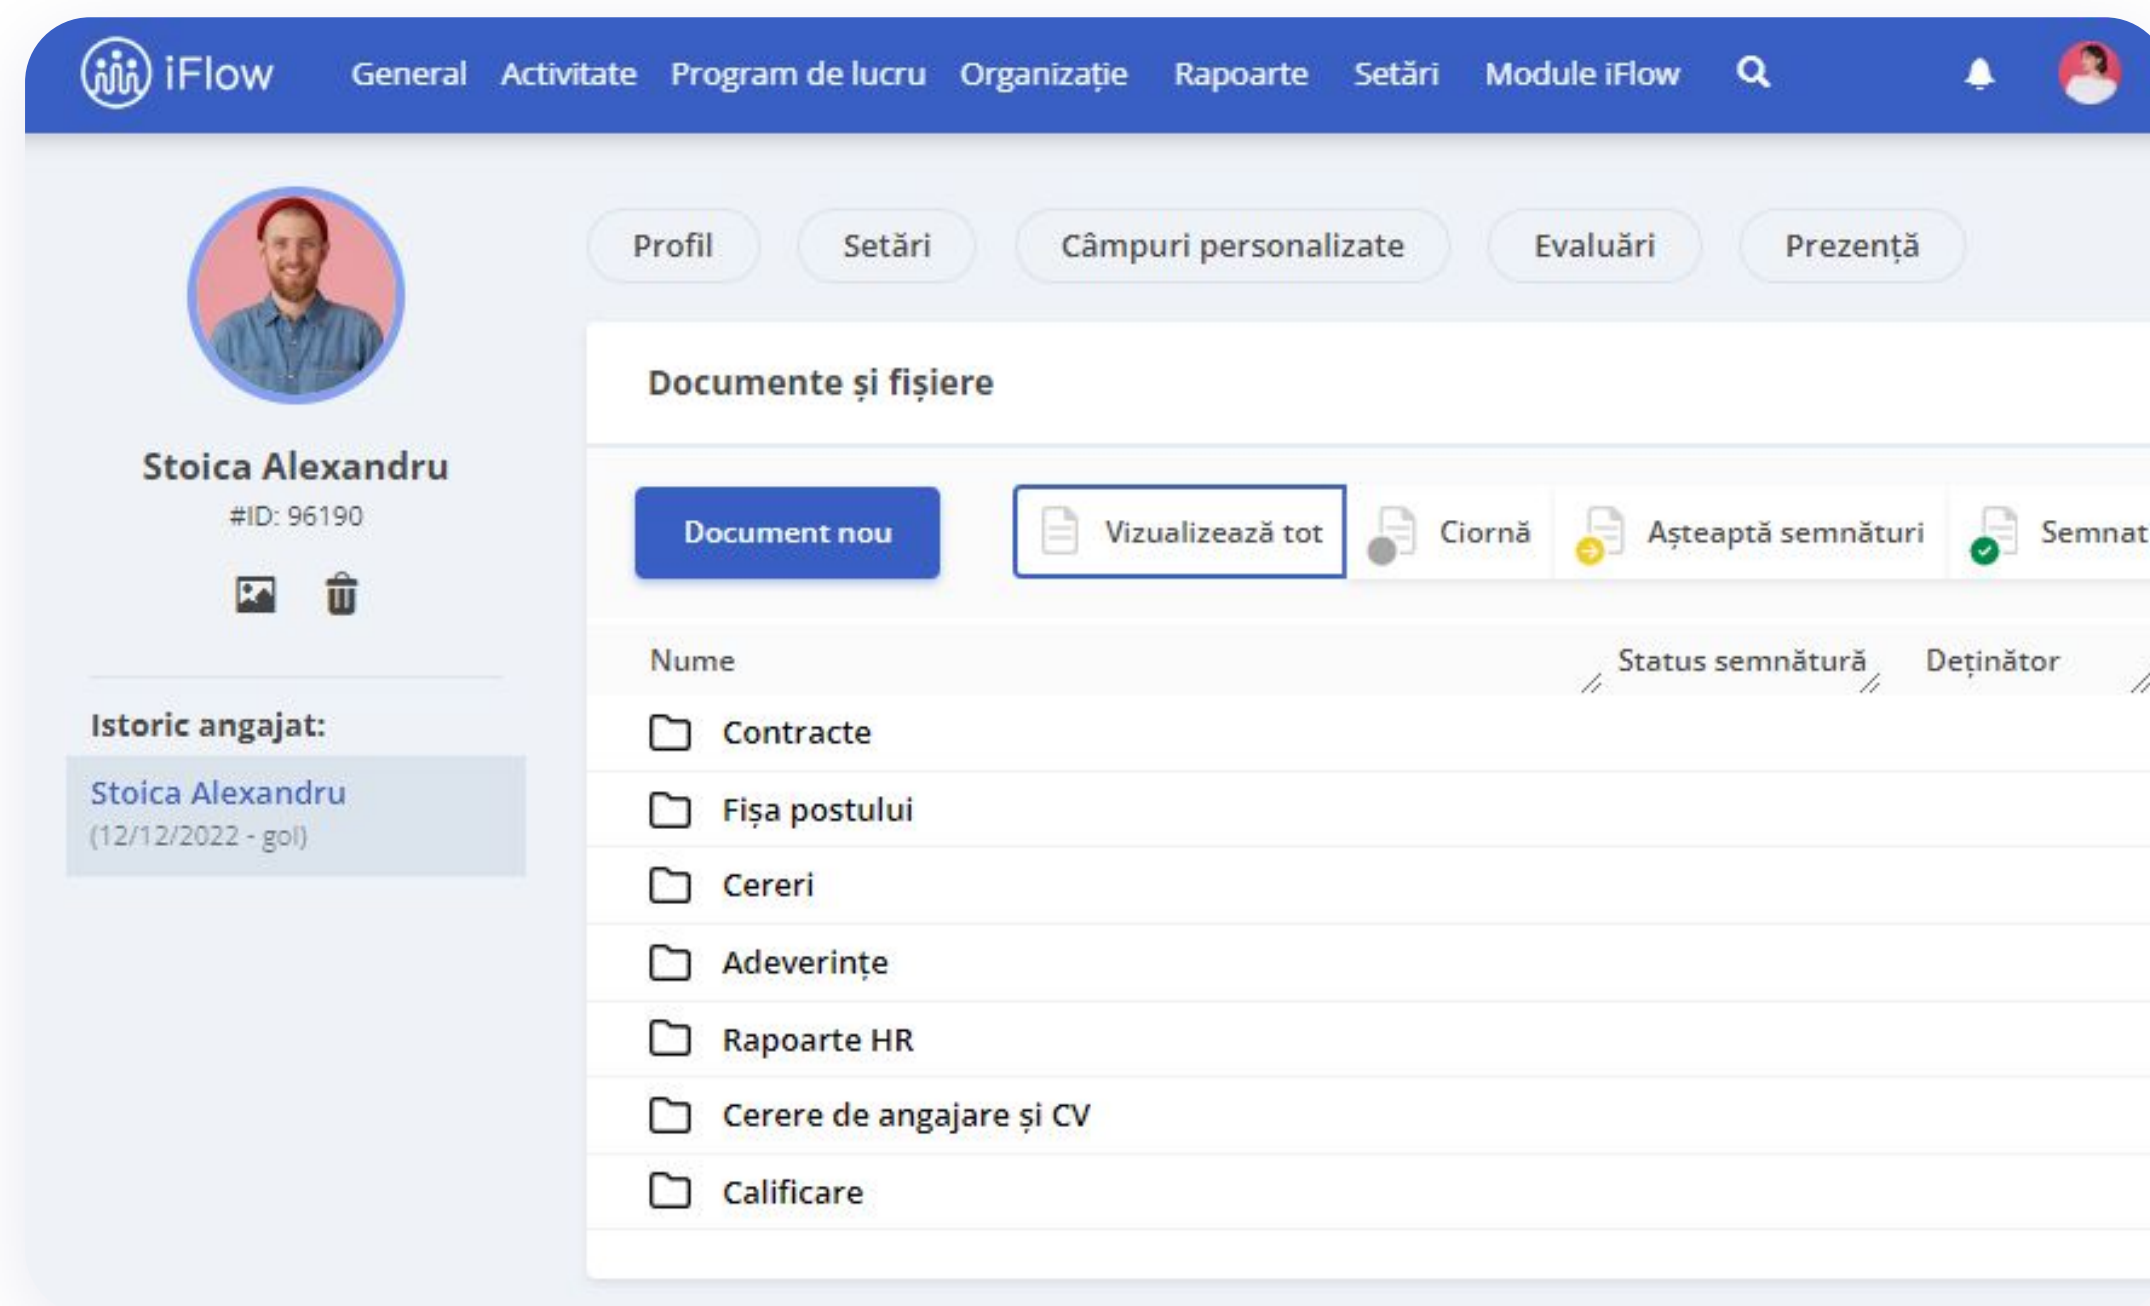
iFlow General Activitate Program de lucru Organizație Rapoarte Setări Module iFlow

Stoica Alexandru
#ID: 96190

Istoric angajat:
Stoica Alexandru
(12/12/2022 - gol)

Profil Setări Câmpuri personalizate Evaluări Prezență

Documente și fișiere

Document nou
Vizualizează tot
Ciornă
Așteaptă semnături
Semnat

| Nume | Status semnătură | Deținător |
|---|---|---|
| Contracte | | |
| Fișa postului | | |
| Cereri | | |
| Adeverințe | | |
| Rapoarte HR | | |
| Cerere de angajare și CV | | |
| Calificare | | |